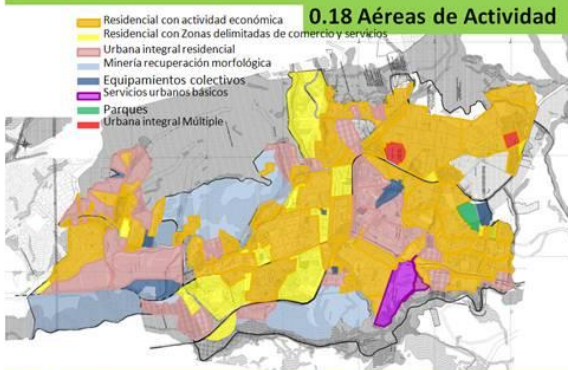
0.18 Aéreas de Actividad

Residencial con actividad económica
Residencial con Zonas delimitadas de comercio y servicios
Urbana integral residencial
Minería recuperación morfológica
Equipamientos colectivos
Servicios urbanos básicos
Parques
Urbana integral Múltiple